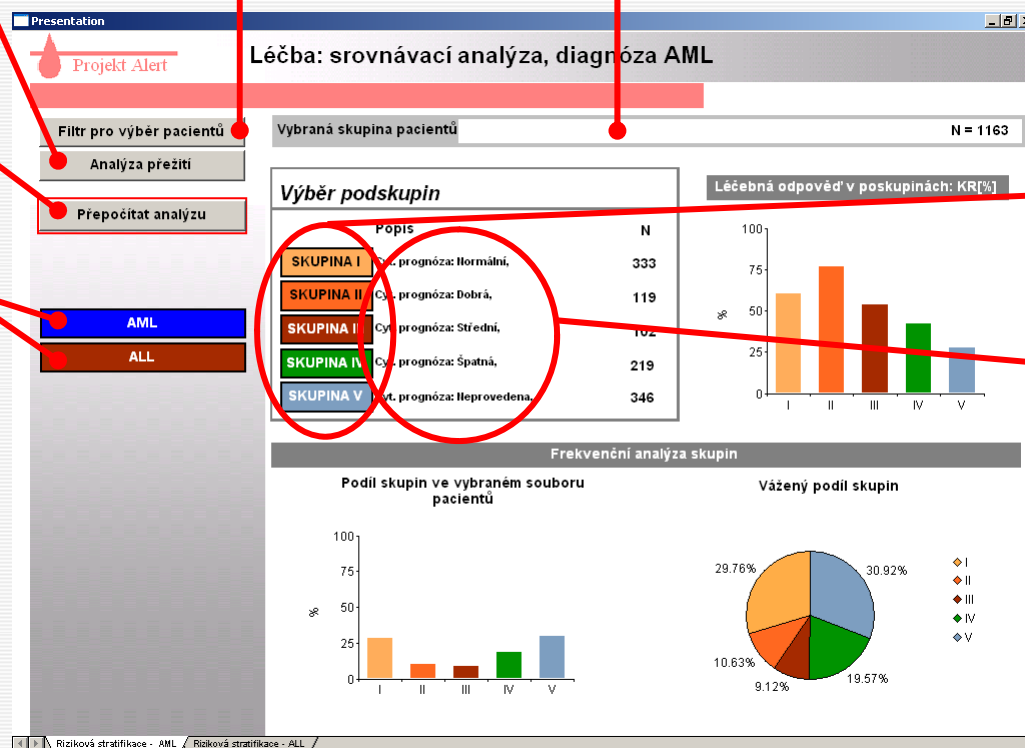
Presentation

Projekt Alert

Léčba: srovnávací analýza, diagnóza AML

Filtr pro výběr pacientů

Analýza přežití

Přepočítat analýzu

AML

ALL

Vybraná skupina pacientů

N = 1163

Výběr podskupin

Popis

N

SKUPINA I

Cyt. prognóza: Normální,

333

SKUPINA II

Cyt. prognóza: Dobrá,

119

SKUPINA III

Cyt. prognóza: Střední,

102

SKUPINA IV

Cyt. prognóza: Špatná,

219

SKUPINA V

Cyt. prognóza: Neprovedena,

346

Léčebná odpověď v poskupinách: KR[%]

100
75
50
25
0
%
I II III IV V

Frekvenční analýza skupin

Podíl skupin ve vybraném souboru pacientů

100
75
50
25
0
%
I II III IV V

Vážený podíl skupin

29.76%
30.92%
10.63%
9.12%
19.57%

I
II
III
IV
V

Riziková stratifikace - AML
Riziková stratifikace - ALL